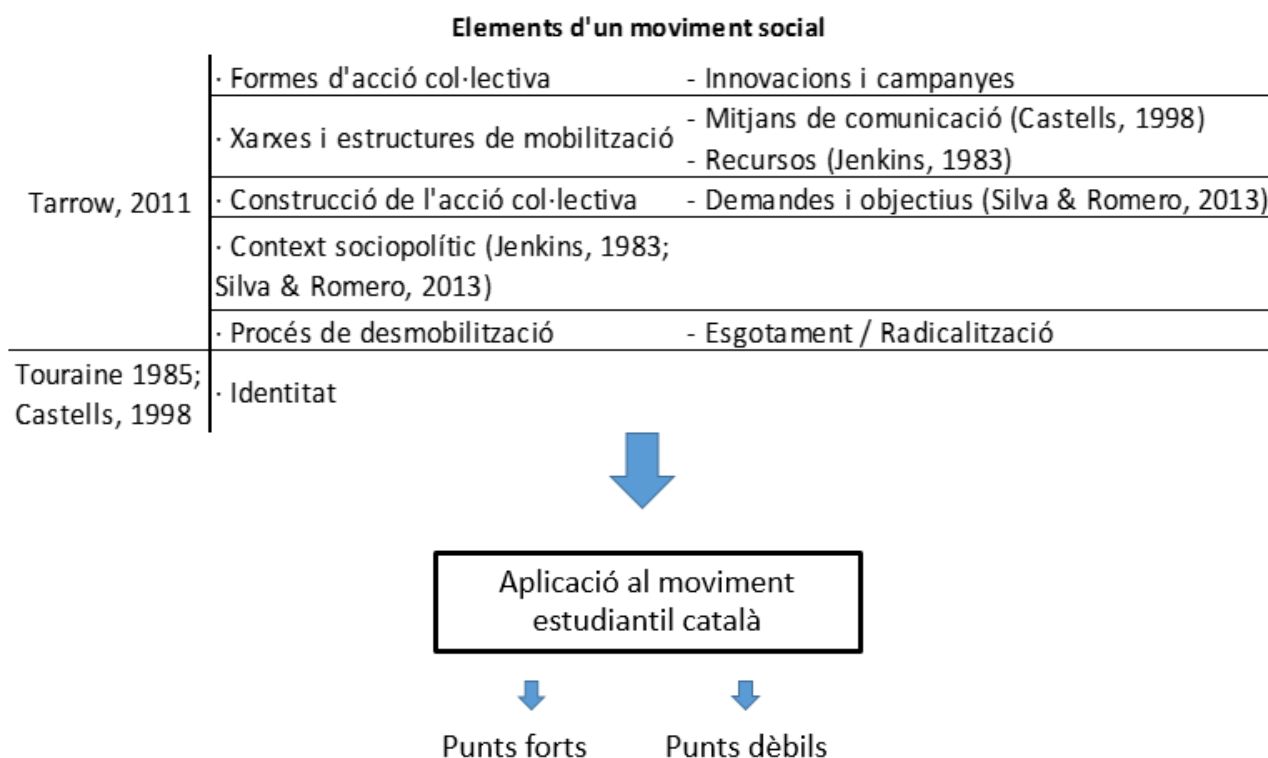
Elements d'un moviment social

| | | |
|---|---|---|
| Tarrow, 2011 | · Formes d'acció col·lectiva | - Innovacions i campanyes |
| | · Xarxes i estructures de mobilització | - Mitjans de comunicació (Castells, 1998)<br>- Recursos (Jenkins, 1983) |
| | · Construcció de l'acció col·lectiva | - Demandes i objectius (Silva & Romero, 2013) |
| | · Context sociopolític (Jenkins, 1983; Silva & Romero, 2013) | |
| | · Procés de desmobilització | - Esgotament / Radicalització |
| Touraine 1985; Castells, 1998 | · Identitat | |

Aplicació al moviment estudiantil català

Punts forts

Punts dèbils